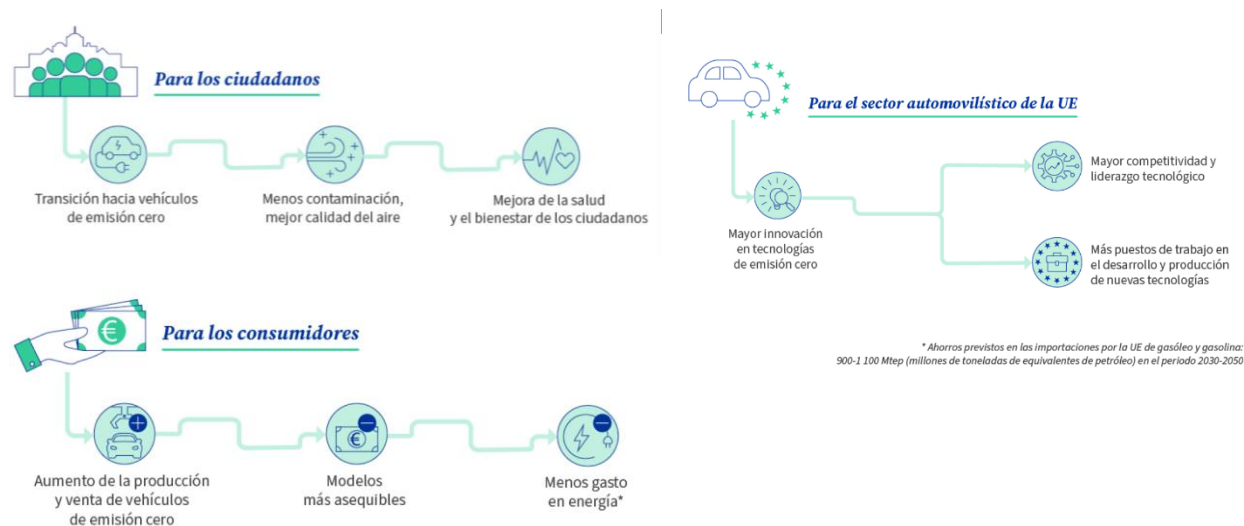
Para los ciudadanos

Transición hacia vehículos de emisión cero

Menos contaminación, mejor calidad del aire

Mejora de la salud y el bienestar de los ciudadanos

Para los consumidores

Aumento de la producción y venta de vehículos de emisión cero

Modelos más asequibles

Menos gasto en energía*

Para el sector automovilístico de la UE

Mayor innovación en tecnologías de emisión cero

Mayor competitividad y liderazgo tecnológico

Más puestos de trabajo en el desarrollo y producción de nuevas tecnologías

* Ahorros previstos en las importaciones por la UE de gasóleo y gasolina: 900-1 100 Mtep (millones de toneladas de equivalentes de petróleo) en el periodo 2030-2050